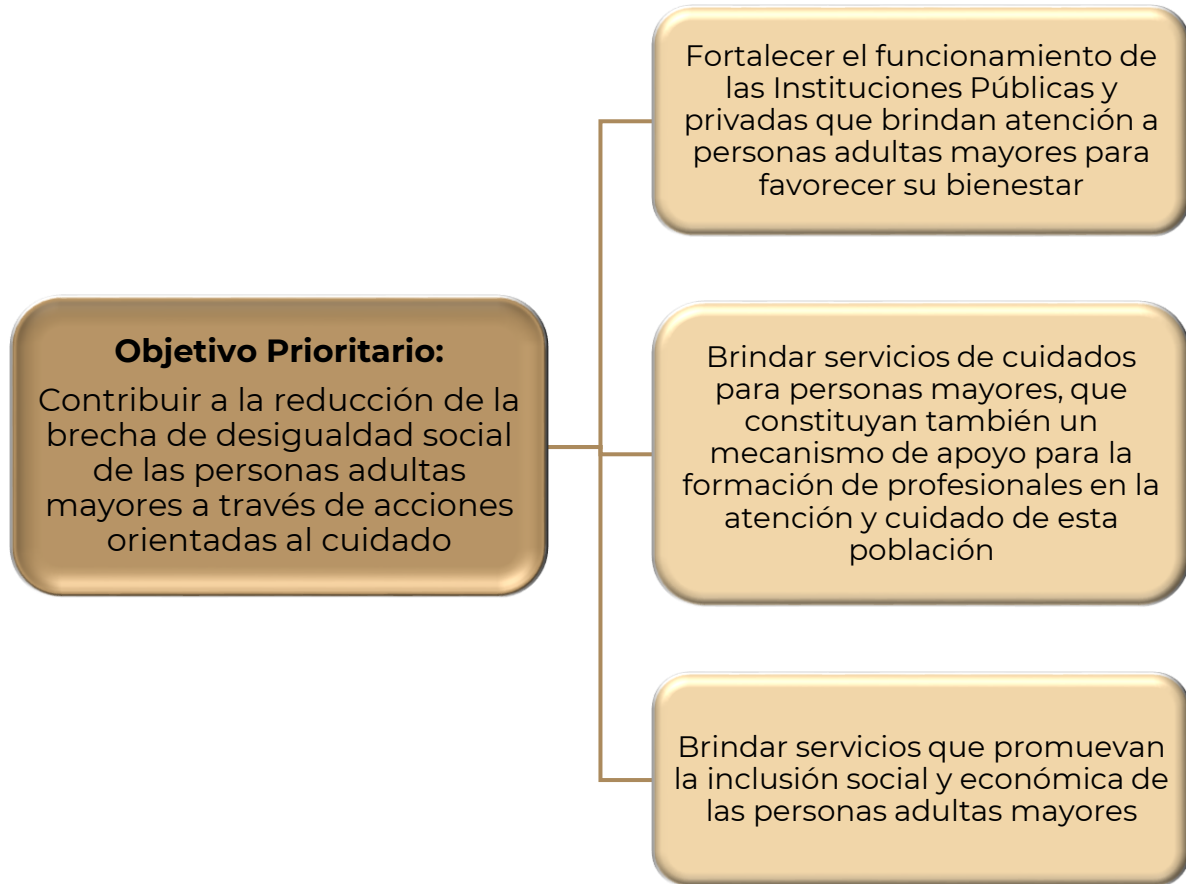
Objetivo Prioritario:

Contribuir a la reducción de la brecha de desigualdad social de las personas adultas mayores a través de acciones orientadas al cuidado

Fortalecer el funcionamiento de las Instituciones Públicas y privadas que brindan atención a personas adultas mayores para favorecer su bienestar

Brindar servicios de cuidados para personas mayores, que constituyan también un mecanismo de apoyo para la formación de profesionales en la atención y cuidado de esta población

Brindar servicios que promuevan la inclusión social y económica de las personas adultas mayores